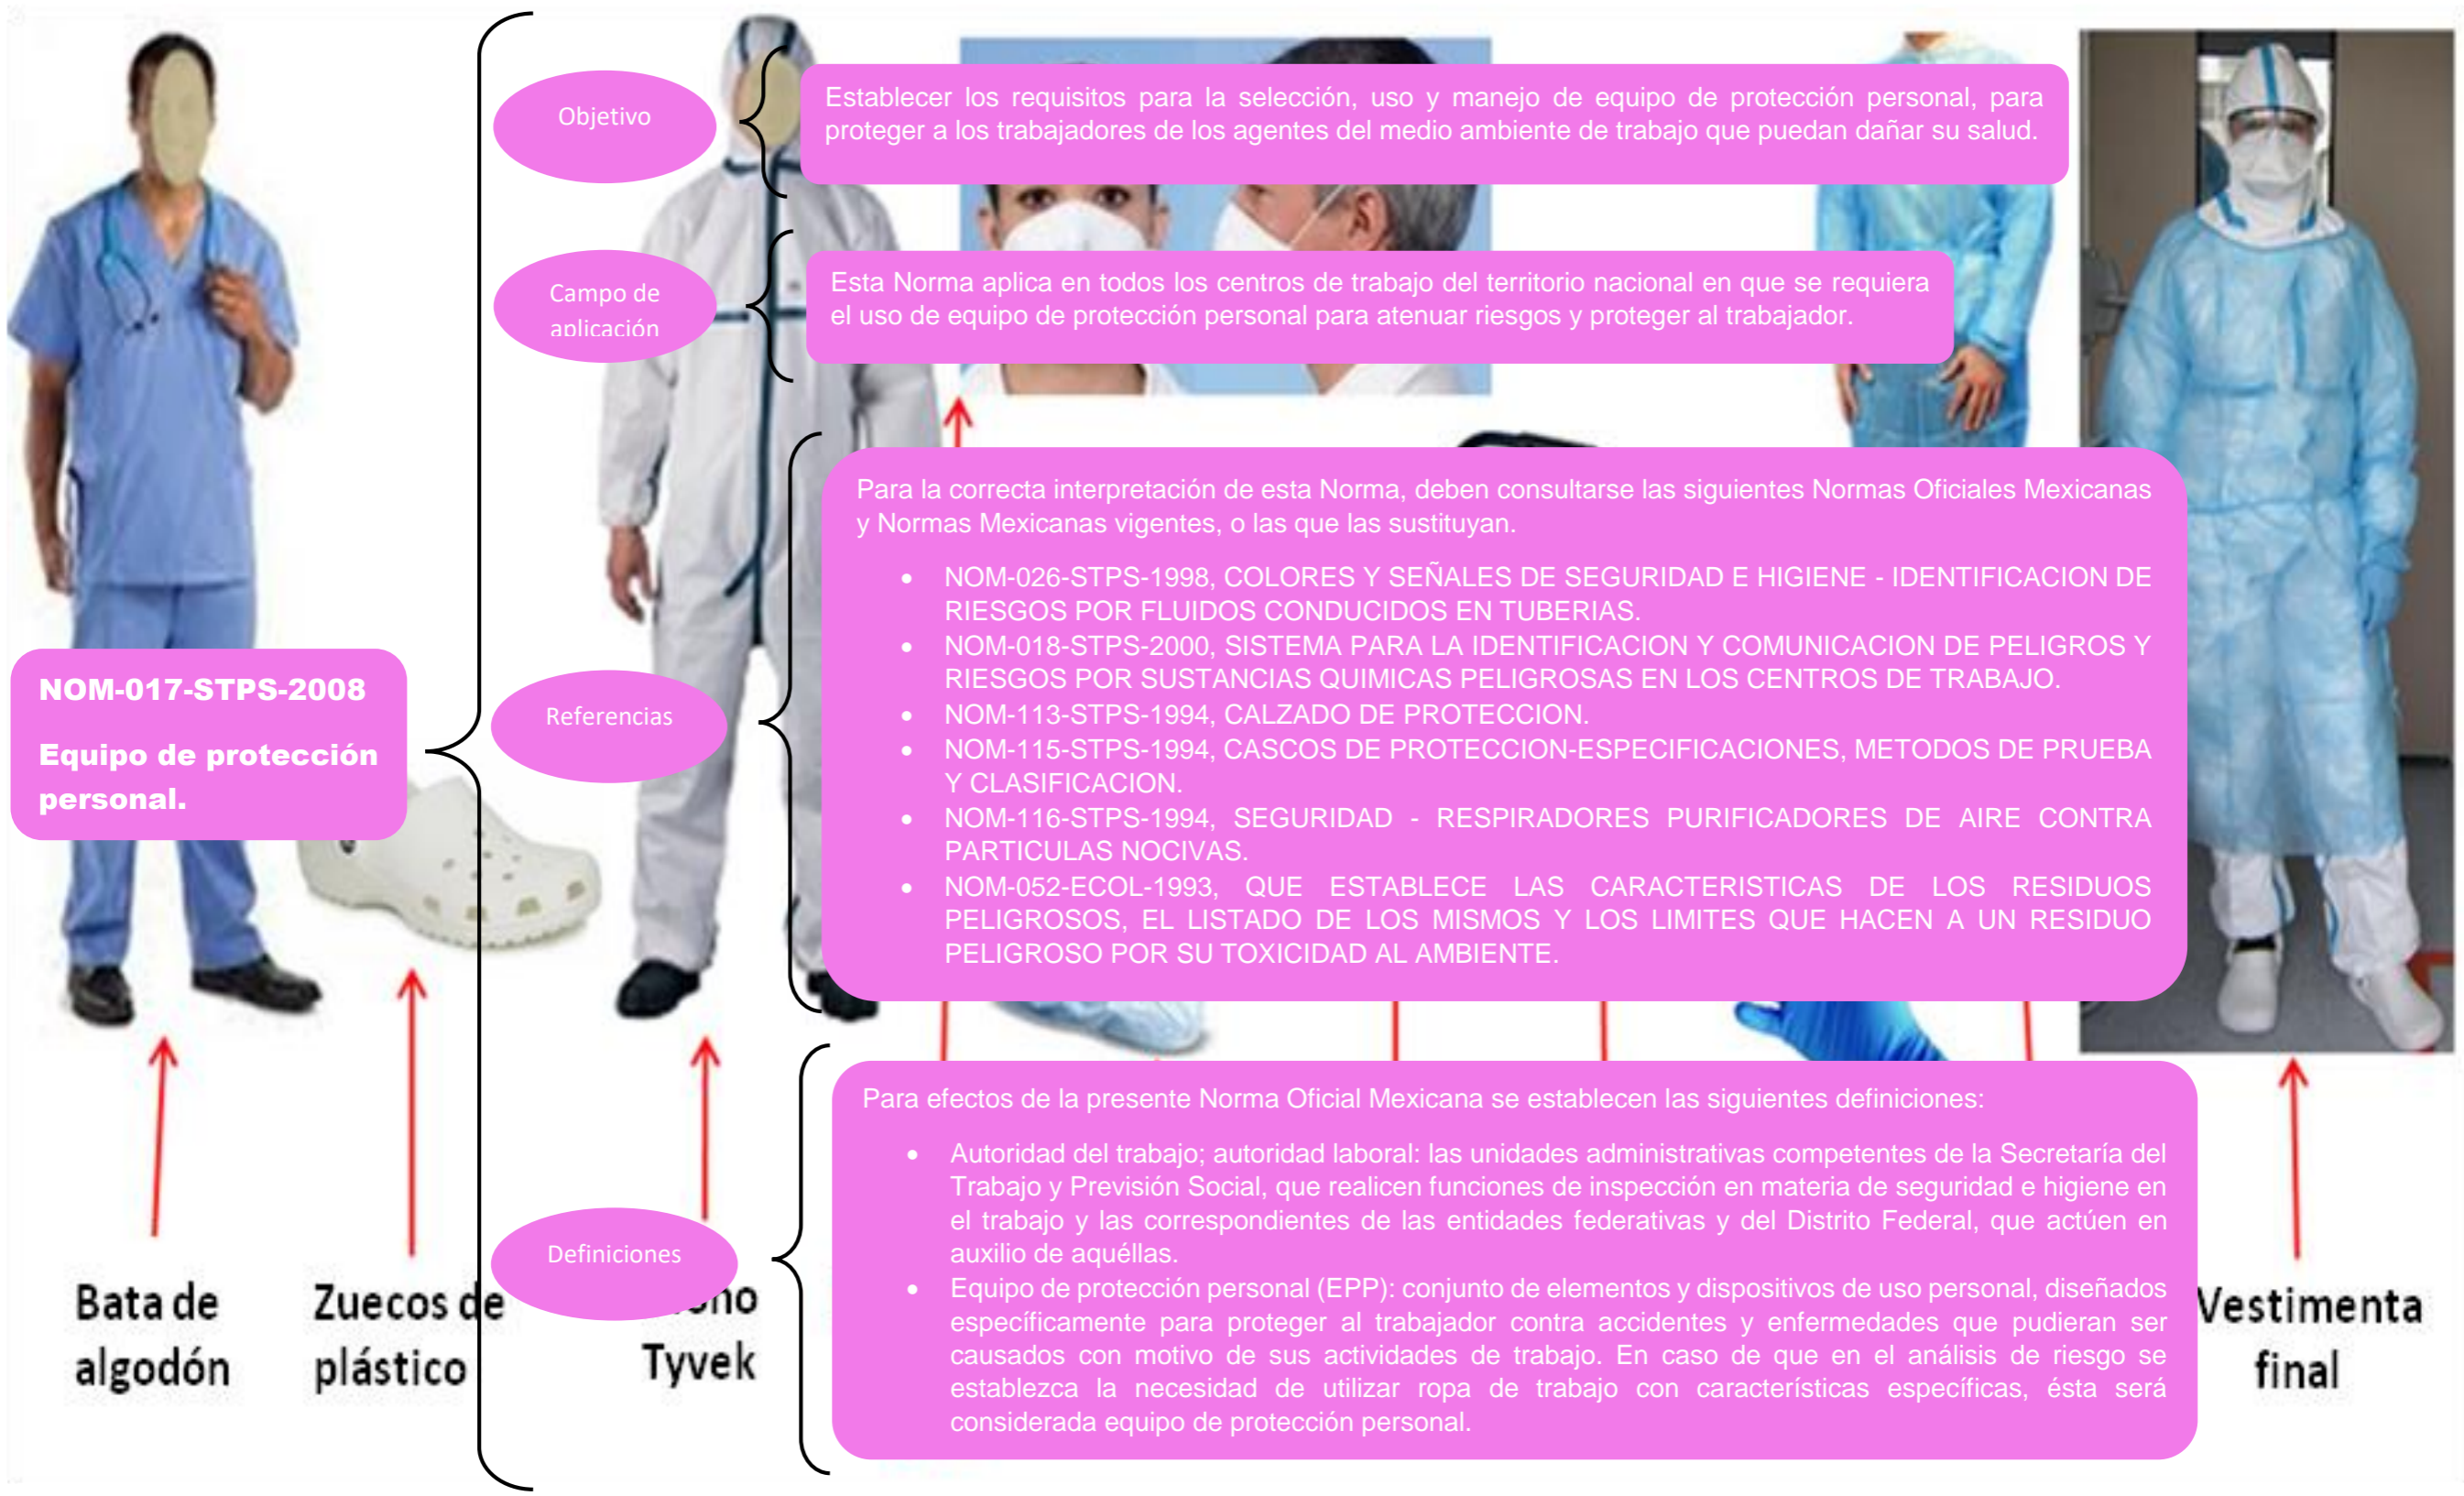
NOM-017-STPS-2008

Equipo de protección personal.

Objetivo

Establecer los requisitos para la selección, uso y manejo de equipo de protección personal, para proteger a los trabajadores de los agentes del medio ambiente de trabajo que puedan dañar su salud.

Campo de aplicación

Esta Norma aplica en todos los centros de trabajo del territorio nacional en que se requiera el uso de equipo de protección personal para atenuar riesgos y proteger al trabajador.

Referencias

Para la correcta interpretación de esta Norma, deben consultarse las siguientes Normas Oficiales Mexicanas y Normas Mexicanas vigentes, o las que las sustituyan.

- NOM-026-STPS-1998, COLORES Y SEÑALES DE SEGURIDAD E HIGIENE - IDENTIFICACION DE RIESGOS POR FLUIDOS CONDUCIDOS EN TUBERIAS.
- NOM-018-STPS-2000, SISTEMA PARA LA IDENTIFICACION Y COMUNICACION DE PELIGROS Y RIESGOS POR SUSTANCIAS QUIMICAS PELIGROSAS EN LOS CENTROS DE TRABAJO.
- NOM-113-STPS-1994, CALZADO DE PROTECCION.
- NOM-115-STPS-1994, CASCOS DE PROTECCION-ESPECIFICACIONES, METODOS DE PRUEBA Y CLASIFICACION.
- NOM-116-STPS-1994, SEGURIDAD - RESPIRADORES PURIFICADORES DE AIRE CONTRA PARTICULAS NOCIVAS.
- NOM-052-ECOL-1993, QUE ESTABLECE LAS CARACTERISTICAS DE LOS RESIDUOS PELIGROSOS, EL LISTADO DE LOS MISMOS Y LOS LIMITES QUE HACEN A UN RESIDUO PELIGROSO POR SU TOXICIDAD AL AMBIENTE.

Definiciones

Para efectos de la presente Norma Oficial Mexicana se establecen las siguientes definiciones:

- Autoridad del trabajo; autoridad laboral: las unidades administrativas competentes de la Secretaría del Trabajo y Previsión Social, que realicen funciones de inspección en materia de seguridad e higiene en el trabajo y las correspondientes de las entidades federativas y del Distrito Federal, que actúen en auxilio de aquéllas.
- Equipo de protección personal (EPP): conjunto de elementos y dispositivos de uso personal, diseñados específicamente para proteger al trabajador contra accidentes y enfermedades que pudieran ser causados con motivo de sus actividades de trabajo. En caso de que en el análisis de riesgo se establezca la necesidad de utilizar ropa de trabajo con características específicas, ésta será considerada equipo de protección personal.

Bata de algodón

Zuecos de plástico

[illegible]no Tyvek

Vestimenta final